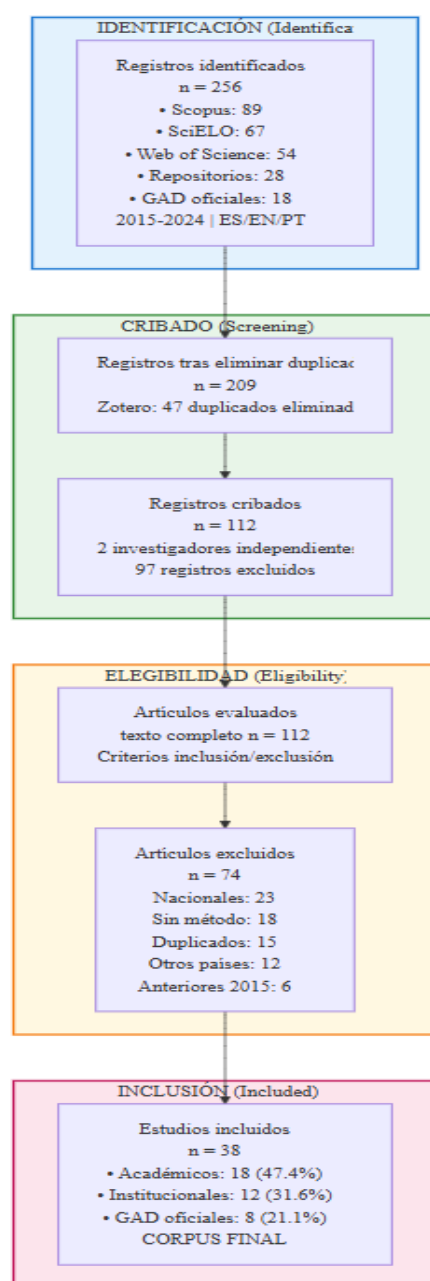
IDENTIFICACIÓN (Identifica

Registros identificados
n = 256
• Scopus: 89
• SciELO: 67
• Web of Science: 54
• Repositorios: 28
• GAD oficiales: 18
2015-2024 | ES/EN/PT

CRIBADO (Screening)

Registros tras eliminar duplicad
n = 209
Zotero: 47 duplicados eliminad

Registros cribados
n = 112
2 investigadores independiente
97 registros excluidos

ELEGIBILIDAD (Eligibility)

Artículos evaluados
texto completo n = 112
Criterios inclusión/exclusión

Artículos excluidos
n = 74
Nacionales: 23
Sin método: 18
Duplicados: 15
Otros países: 12
Anteriores 2015: 6

INCLUSIÓN (Included)

Estudios incluidos
n = 38
• Académicos: 18 (47.4%)
• Institucionales: 12 (31.6%)
• GAD oficiales: 8 (21.1%)
CORPUS FINAL